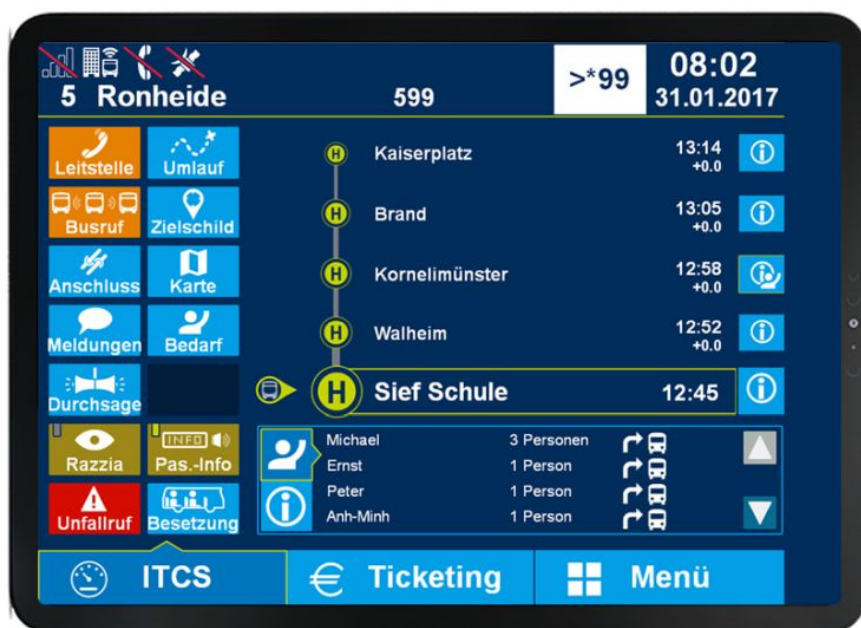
5 Ronheide

599

>*99

08:02
31.01.2017

Leitstelle
Umlauf
Busruf
Zielschild
Anschluss
Karte
Meldungen
Bedarf
Durchsage
Razzia
INFO
Pas.-Info
Unfallruf
Besetzung

H Kaiserplatz 13:14 +0.0
H Brand 13:05 +0.0
H Kornelimünster 12:58 +0.0
H Walheim 12:52 +0.0
H Sief Schule 12:45

| Michael | 3 Personen |
|---|---|
| Ernst | 1 Person |
| Peter | 1 Person |
| Anh-Minh | 1 Person |

ITCS
€ Ticketing
Menü